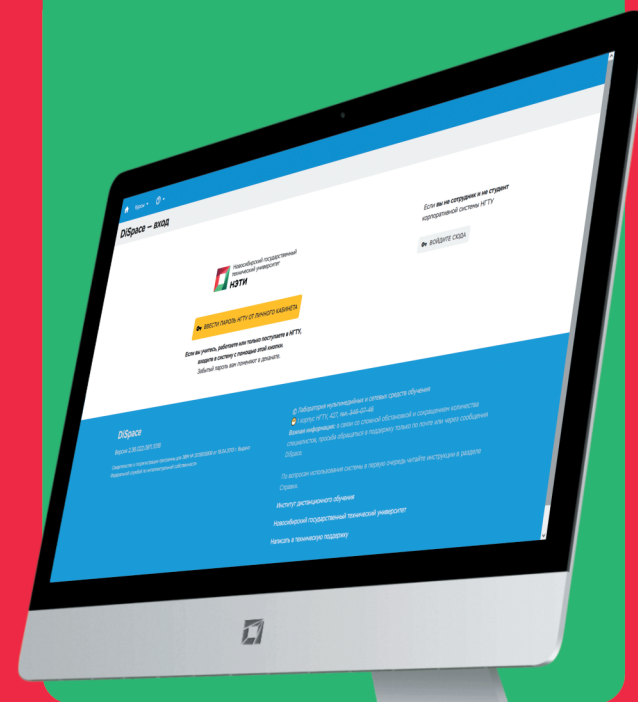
Русск ▾

DiSpace — вход

Новосибирский государственный технический университет
НЭТИ

ВВЕСТИ ПАРОЛЬ НГТУ ОТ ЛИЧНОГО КАБИНЕТА

Если вы учитесь, работаете или только поступаете в НГТУ, входите в систему с помощью этой кнопки.
Забытый пароль вам припомнят в деканате.

Если вы не сотрудник и не студент корпоративной системы НГТУ

ВОЙДИТЕ СЮДА

DiSpace

Версия 2.95.022.281.3208

Свидетельство о регистрации программы для ЭВМ № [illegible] от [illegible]. Выдано Федеральной службой по интеллектуальной собственности

© Лаборатория мультимедийных и сетевых средств обучения
1 корпус НГТУ, 427, тел. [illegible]

Важная информация: в связи со сложной обстановкой и сокращением количества специалистов, просьба обращаться в поддержку только по почте или через сообщения DiSpace

По вопросам использования системы в первую очередь читайте инструкции в разделе Справка

Институт дистанционного обучения

Новосибирский государственный технический университет

Написать в техническую поддержку